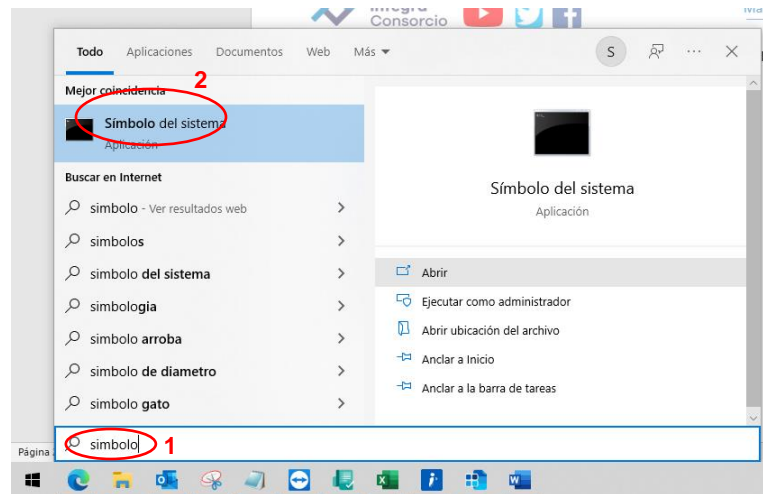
Integra Consorcio

Ma

Todo Aplicaciones Documentos Web Más

S

Mejor coincidencia

2

Símbolo del sistema
Aplicación

Buscar en Internet

simbolo - Ver resultados web
simbolos
simbolo del sistema
simbologia
simbolo arroba
simbolo de diametro
simbolo gato

Símbolo del sistema
Aplicación

Abrir
Ejecutar como administrador
Abrir ubicación del archivo
Anclar a Inicio
Anclar a la barra de tareas

Página

simbolo

1